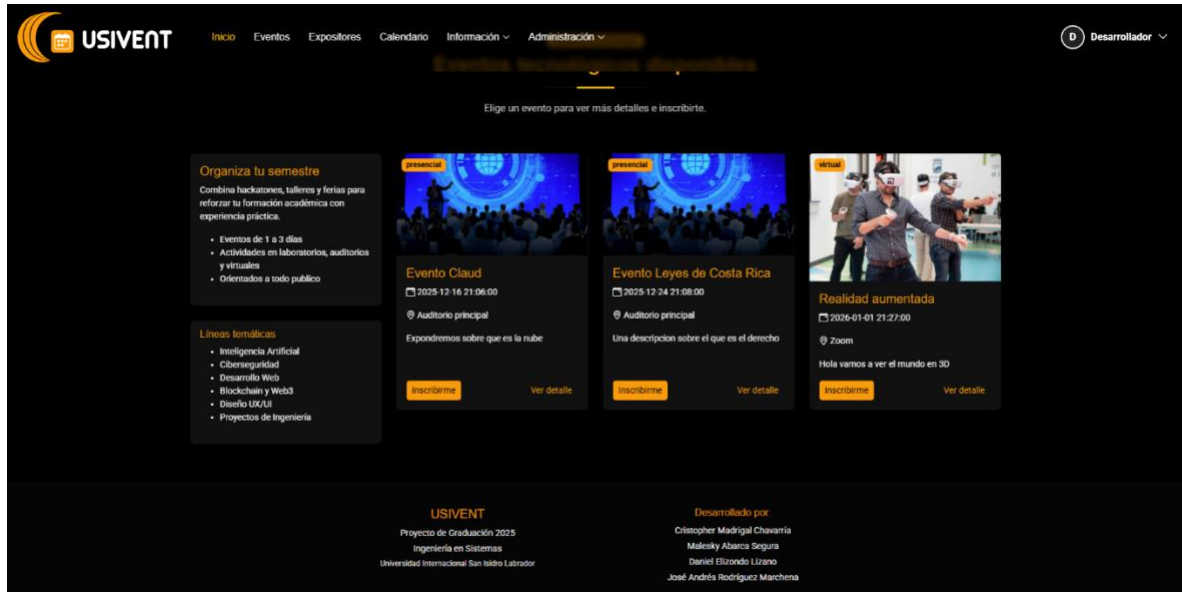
USIVENT

Inicio Eventos Expositores Calendario Información Administración

D Desarrollador

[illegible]

Eventos tecnológicos disponibles

Elige un evento para ver más detalles e inscribirte.

Organiza tu semestre

Combina hackatones, talleres y ferias para reforzar tu formación académica con experiencia práctica.

- Eventos de 1 a 3 días
- Actividades en laboratorios, auditorios y virtuales
- Orientados a todo publico

Líneas temáticas

- Inteligencia Artificial
- Ciberseguridad
- Desarrollo Web
- Blockchain y Web3
- Diseño UX/UI
- Proyectos de Ingeniería

presencial

Evento Claud

2025-12-16 21:06:00

Auditorio principal

Expondremos sobre que es la nube

Inscribirme Ver detalle

presencial

Evento Leyes de Costa Rica

2025-12-24 21:08:00

Auditorio principal

Una descripcion sobre el que es el derecho

Inscribirme Ver detalle

virtual

Realidad aumentada

2026-01-01 21:27:00

Zoom

Hola vamos a ver el mundo en 3D

Inscribirme Ver detalle

USIVENT

Proyecto de Graduación 2025

Ingeniería en Sistemas

Universidad Internacional San Isidro Labrador

Desarrollado por:

Cristopher Madrigal Chavarría

Malesky Abarca Segura

Daniel Elizondo Lizano

José Andrés Rodríguez Marchena